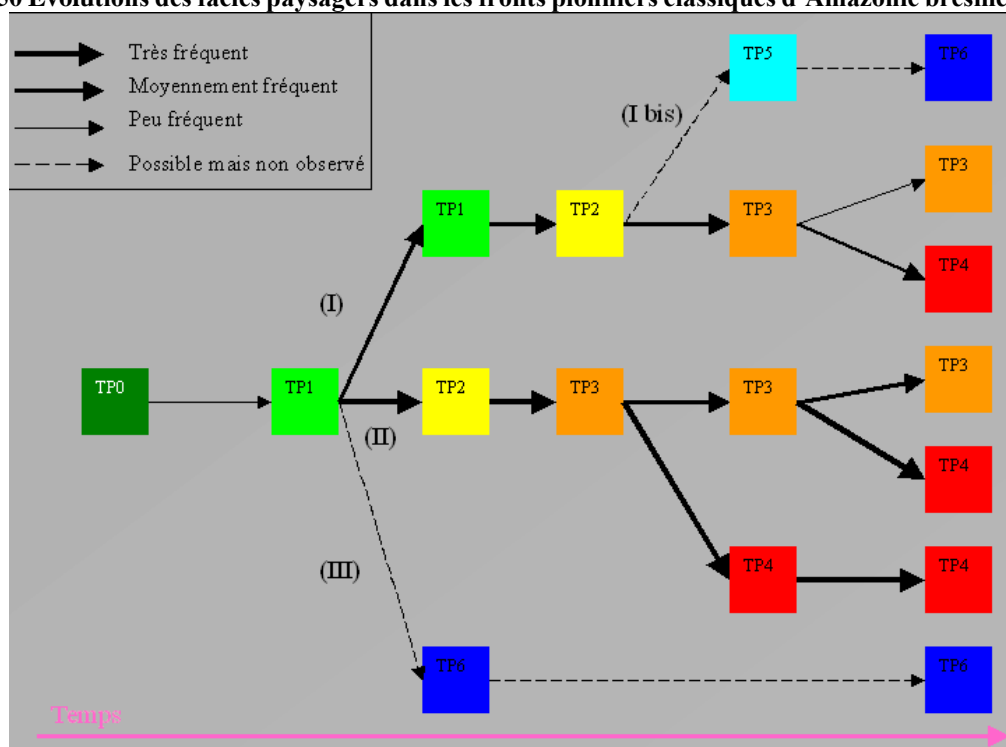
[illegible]30 Évolutions des faciès paysagers dans les fronts pionniers classiques d'Amazonie brésilie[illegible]

Très fréquent
Moyennement fréquent
Peu fréquent
Possible mais non observé

TP5
TP6
(I bis)
TP3
TP1
TP2
TP3
TP4
(I)
TP3
TP0
TP1
TP2
TP3
TP3
(II)
TP4
TP4
TP4
(III)
TP6
TP6
Temps